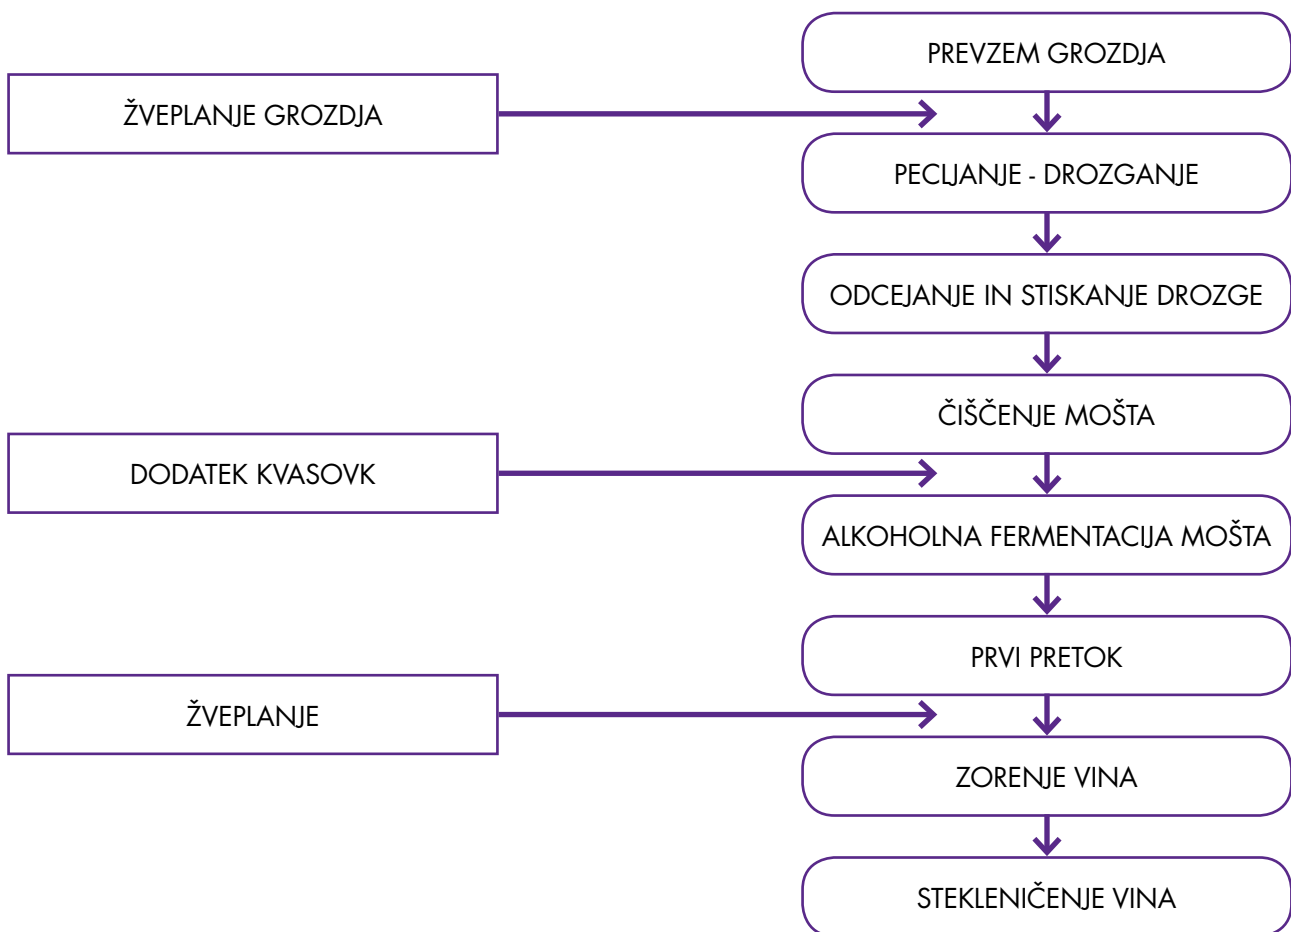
PREVZEM GROZDJA

ŽVEPLANJE GROZDJA

PECLJANJE - DROZGANJE

ODCEJANJE IN STISKANJE DROZGE

ČIŠČENJE MOŠTA

DODATEK KVASOVK

ALKOHOLNA FERMENTACIJA MOŠTA

PRVI PRETOK

ŽVEPLANJE

ZORENJE VINA

STEKLENIČENJE VINA